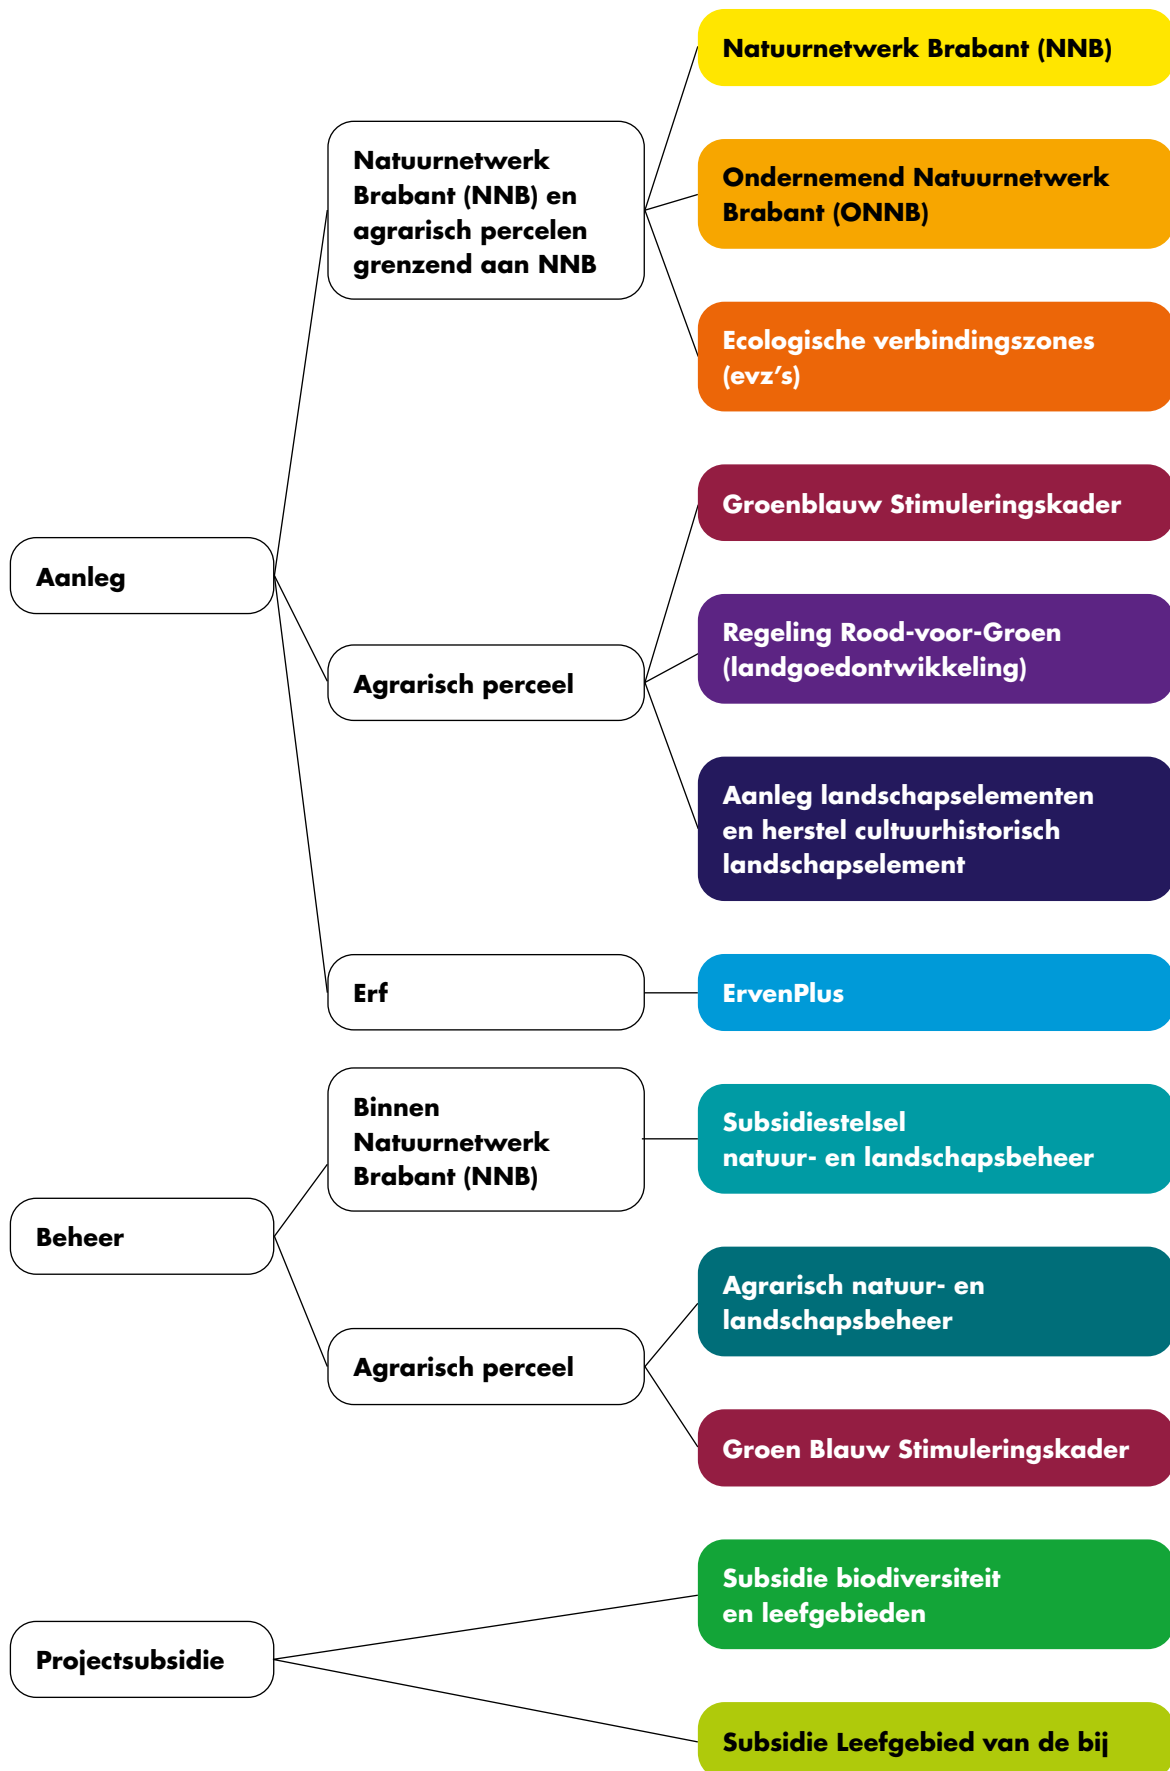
Aanleg

Natuurnetwerk Brabant (NNB) en agrarisch percelen grenzend aan NNB

Natuurnetwerk Brabant (NNB)

Ondernemend Natuurnetwerk Brabant (ONNB)

Ecologische verbindingszones (evz's)

Agrarisch perceel

Groenblauw Stimuleringskader

Regeling Rood-voor-Groen (landgoedontwikkeling)

Aanleg landschapselementen en herstel cultuurhistorisch landschapselement

Erf

ErvenPlus

Beheer

Binnen Natuurnetwerk Brabant (NNB)

Subsidiestelsel natuur- en landschapsbeheer

Agrarisch perceel

Agrarisch natuur- en landschapsbeheer

Groen Blauw Stimuleringskader

Projectsubsidie

Subsidie biodiversiteit en leefgebieden

Subsidie Leefgebied van de bij